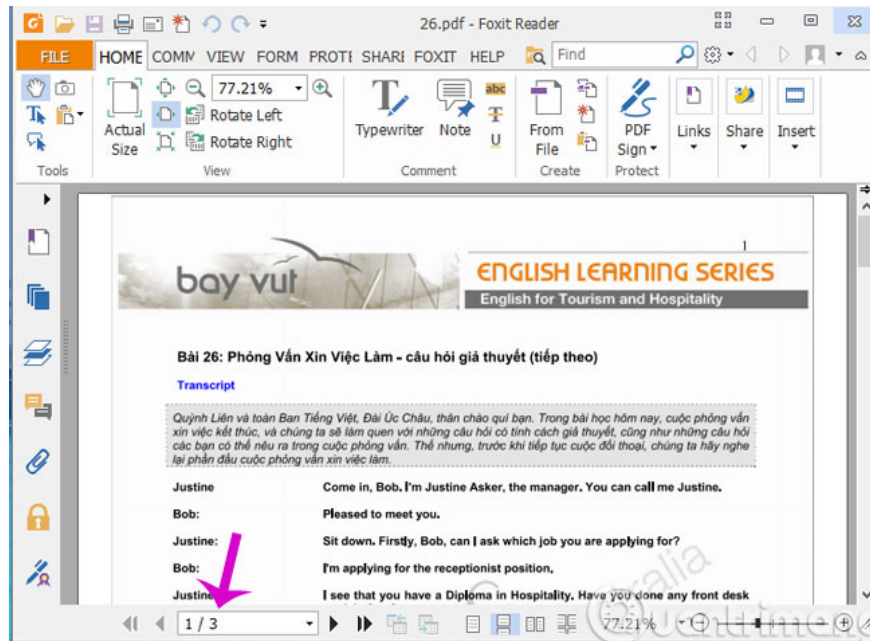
26.pdf - Foxit Reader

FILE HOME COMM VIEW FORM PROTI SHARI FOXIT HELP Find

77.21%
Rotate Left
Rotate Right
Actual Size
Tools View
Typewriter Note
Comment
From File
Create
PDF Sign
Protect
Links Share Insert

1

bay vut

ENGLISH LEARNING SERIES
English for Tourism and Hospitality

Bài 26: Phỏng Vấn Xin Việc Làm - câu hỏi giả thuyết (tiếp theo)

Transcript

Quỳnh Liên và toàn Ban Tiếng Việt, Đài Úc Châu, thân chào quí bạn. Trong bài học hôm nay, cuộc phỏng vấn xin việc kết thúc, và chúng ta sẽ làm quen với những câu hỏi có tính cách giả thuyết, cũng như những câu hỏi các bạn có thể nêu ra trong cuộc phỏng vấn. Thế nhưng, trước khi tiếp tục cuộc đối thoại, chúng ta hãy nghe lại phần đầu cuộc phỏng vấn xin việc làm.

| | |
|---|---|
| Justine | Come in, Bob. I'm Justine Asker, the manager. You can call me Justine. |
| Bob: | Pleased to meet you. |
| Justine: | Sit down. Firstly, Bob, can I ask which job you are applying for? |
| Bob: | I'm applying for the receptionist position. |
| Justine | I see that you have a Diploma in Hospitality. Have you done any front desk |

1 / 3

77.21%

Quantrimang